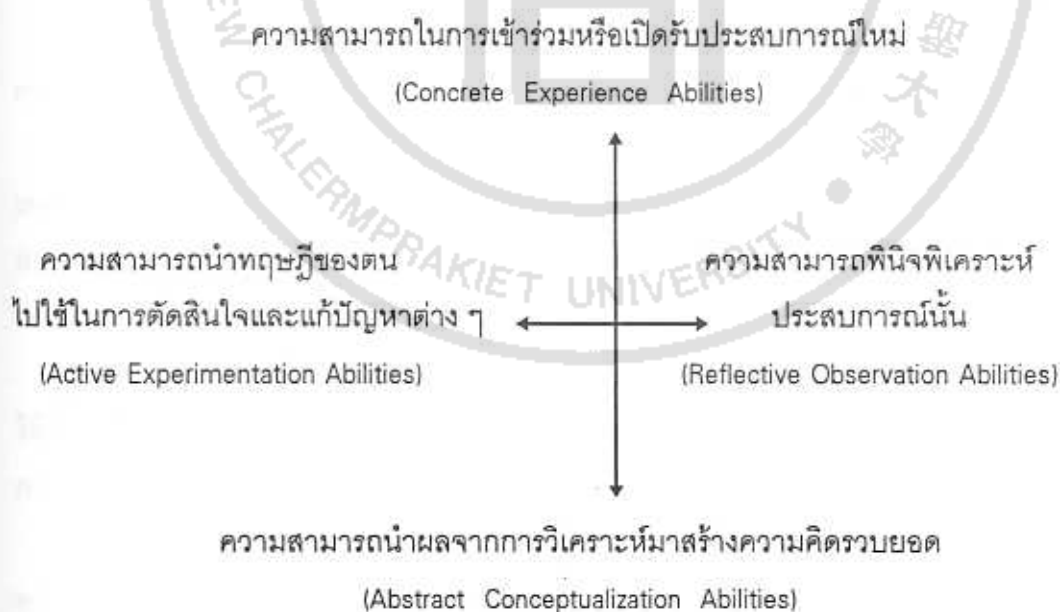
ความสามารถในการเข้าร่วมหรือเปิดรับประสบการณ์ใหม่
(Concrete Experience Abilities)

ความสามารถนำทฤษฎีของตน
ไปใช้ในการตัดสินใจและแก้ปัญหาต่าง ๆ
(Active Experimentation Abilities)

ความสามารถพินิจพิเคราะห์
ประสบการณ์นั้น
(Reflective Observation Abilities)

ความสามารถนำผลจากการวิเคราะห์มาสร้างความคิดรวบยอด
(Abstract Conceptualization Abilities)

CHALERMPRAKIET UNIVERSITY